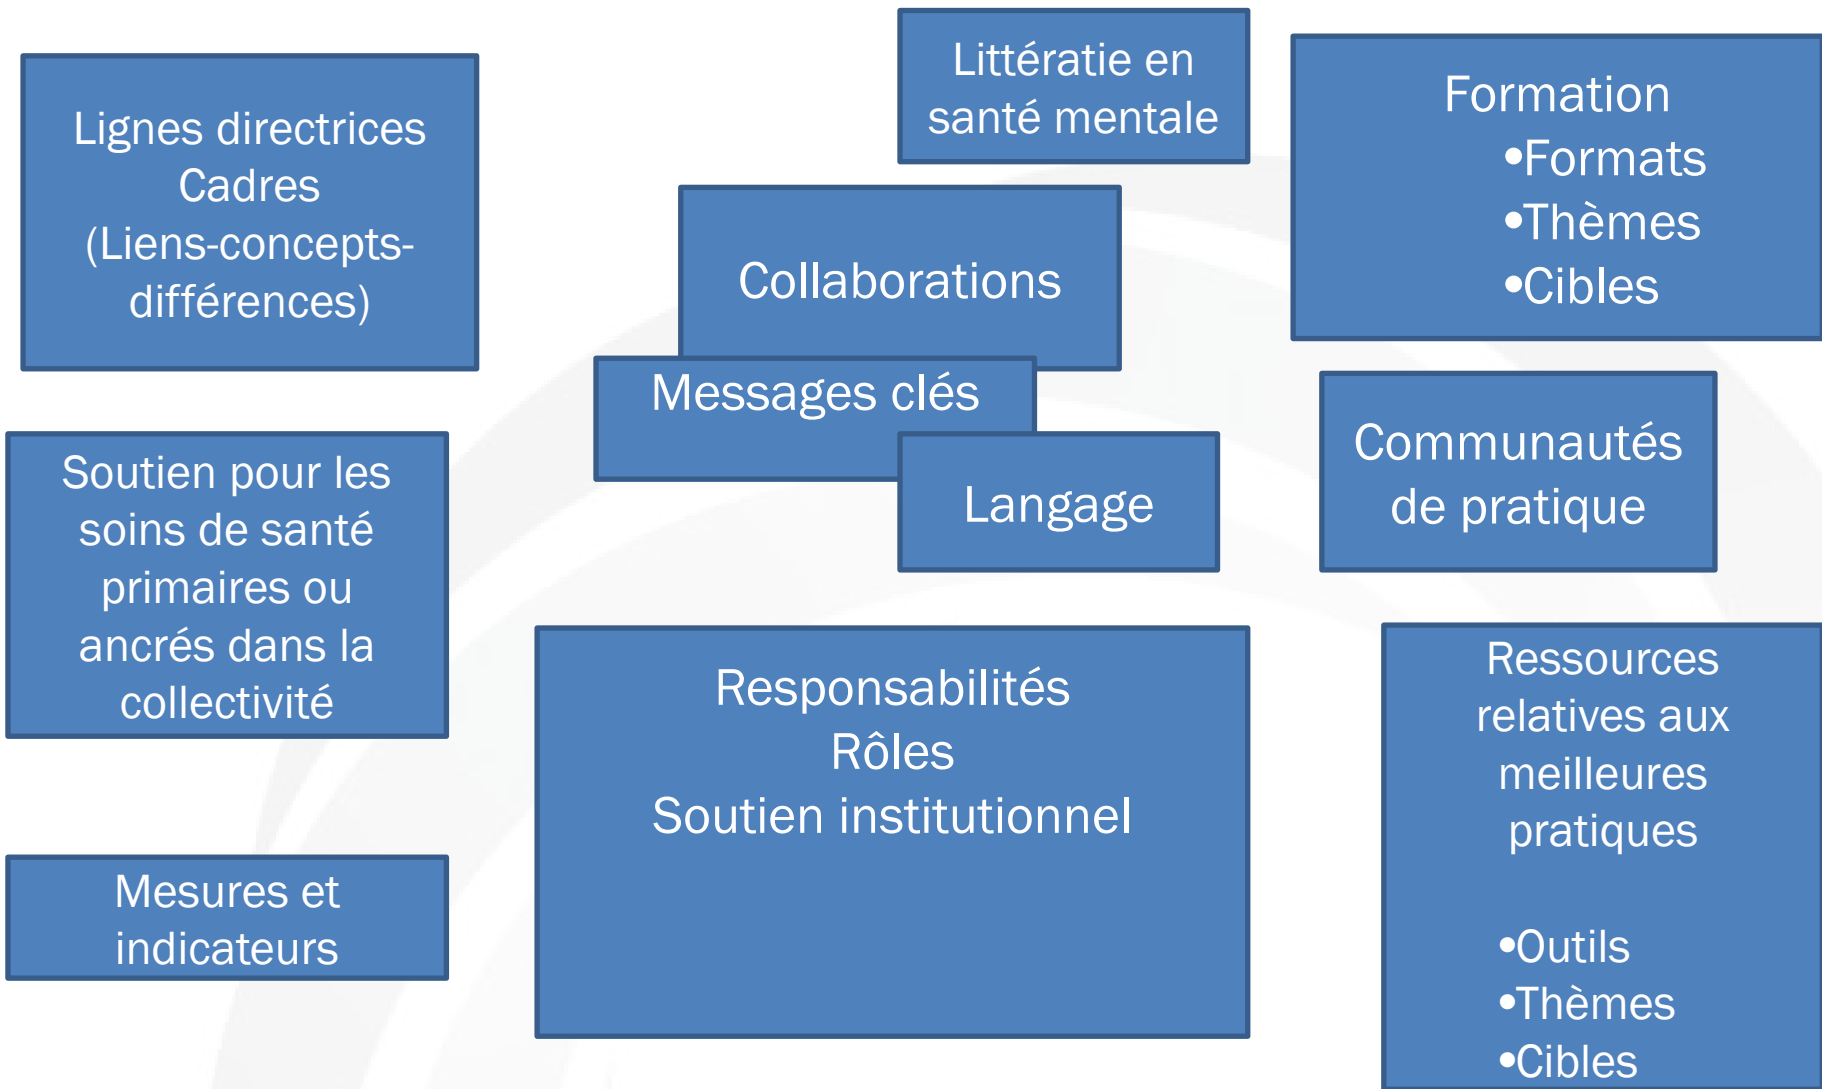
Lignes directrices
Cadres
(Liens-concepts-différences)

Littératie en santé mentale

Collaborations

Messages clés

Langage

Formation
•Formats
•Thèmes
•Cibles

Communautés de pratique

Soutien pour les soins de santé primaires ou ancrés dans la collectivité

Responsabilités
Rôles
Soutien institutionnel

Ressources relatives aux meilleures pratiques

•Outils
•Thèmes
•Cibles

Mesures et indicateurs